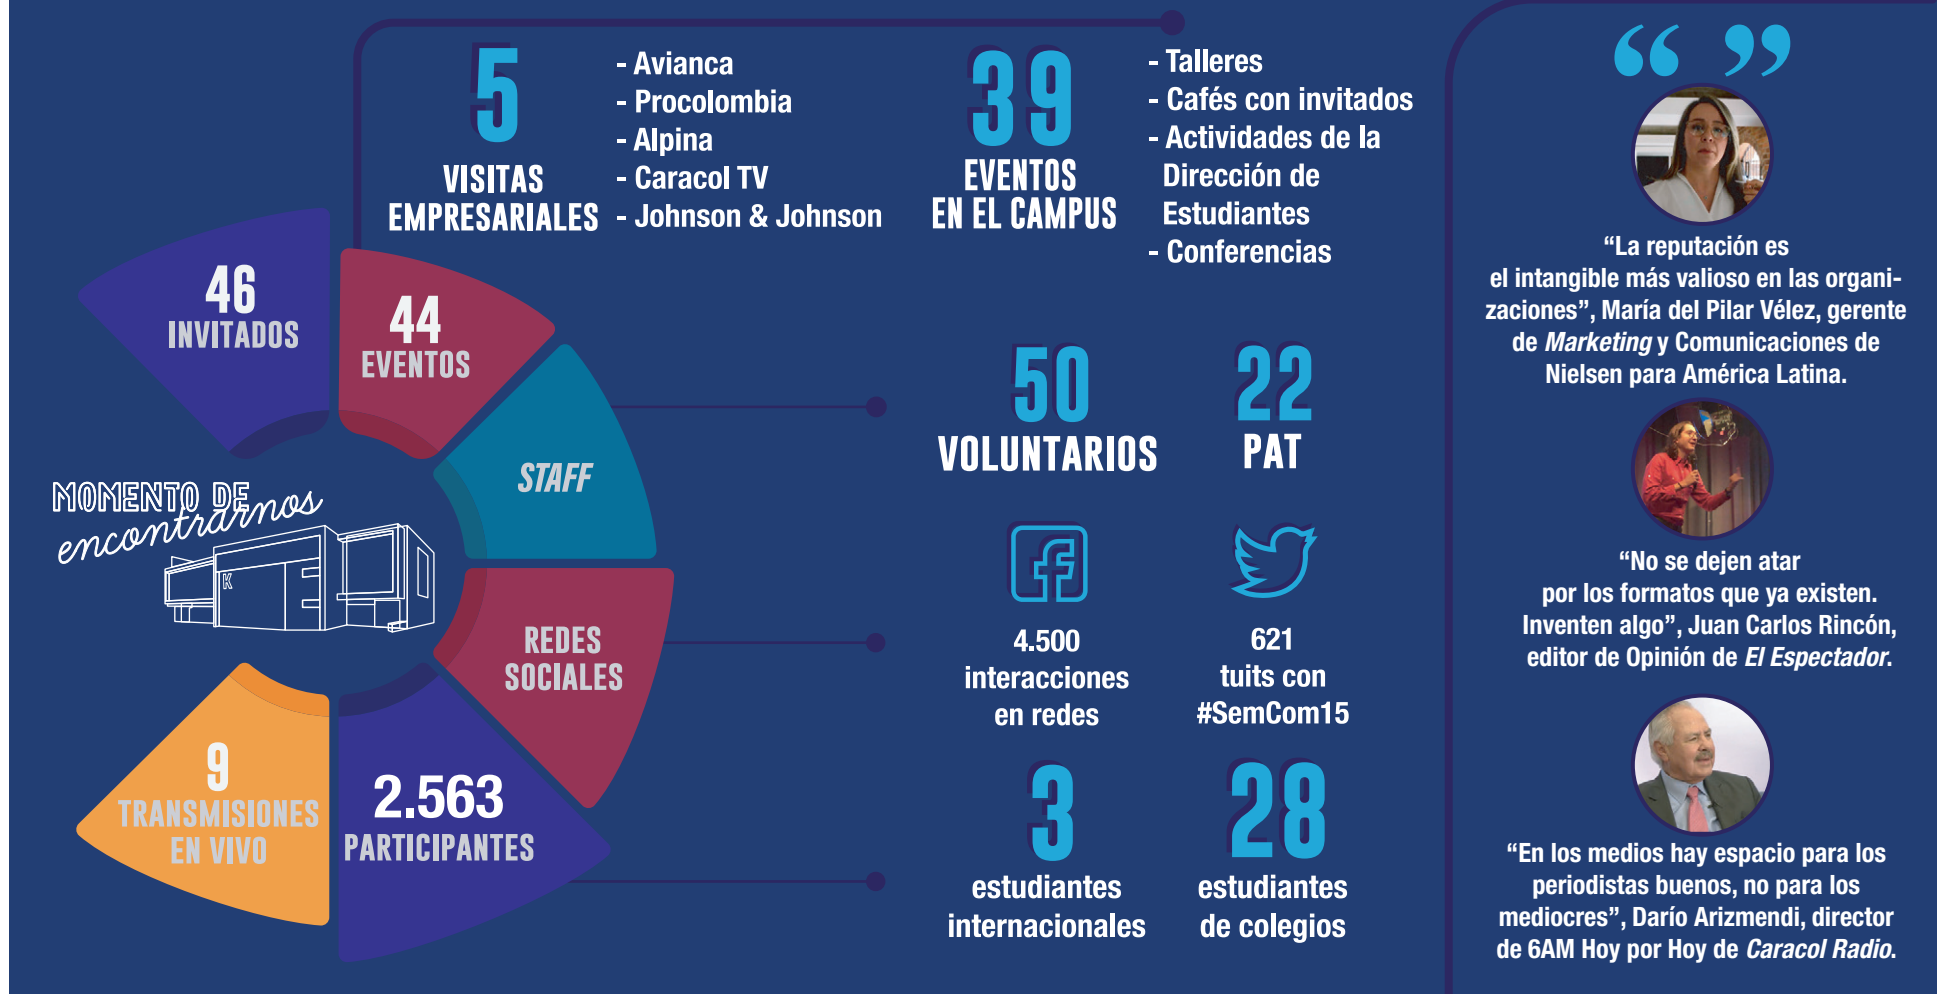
5
VISITAS EMPRESARIALES

- Avianca
- Procolombia
- Alpina
- Caracol TV
- Johnson & Johnson

39
EVENTOS EN EL CAMPUS

- Talleres
- Cafés con invitados
- Actividades de la Dirección de Estudiantes
- Conferencias

46
INVITADOS

44
EVENTOS

STAFF

REDES SOCIALES

9
TRANSMISIONES EN VIVO

2.563
PARTICIPANTES

MOMENTO DE encontrarnos

K

50
VOLUNTARIOS

22
PAT

4.500
interacciones en redes

621
tuits con #SemCom15

3
estudiantes internacionales

28
estudiantes de colegios

“La reputación es el intangible más valioso en las organizaciones”, María del Pilar Vélez, gerente de Marketing y Comunicaciones de Nielsen para América Latina.

“No se dejen atar por los formatos que ya existen. Inventen algo”, Juan Carlos Rincón, editor de Opinión de El Espectador.

“En los medios hay espacio para los periodistas buenos, no para los mediocres”, Darío Arizmendi, director de 6AM Hoy por Hoy de Caracol Radio.